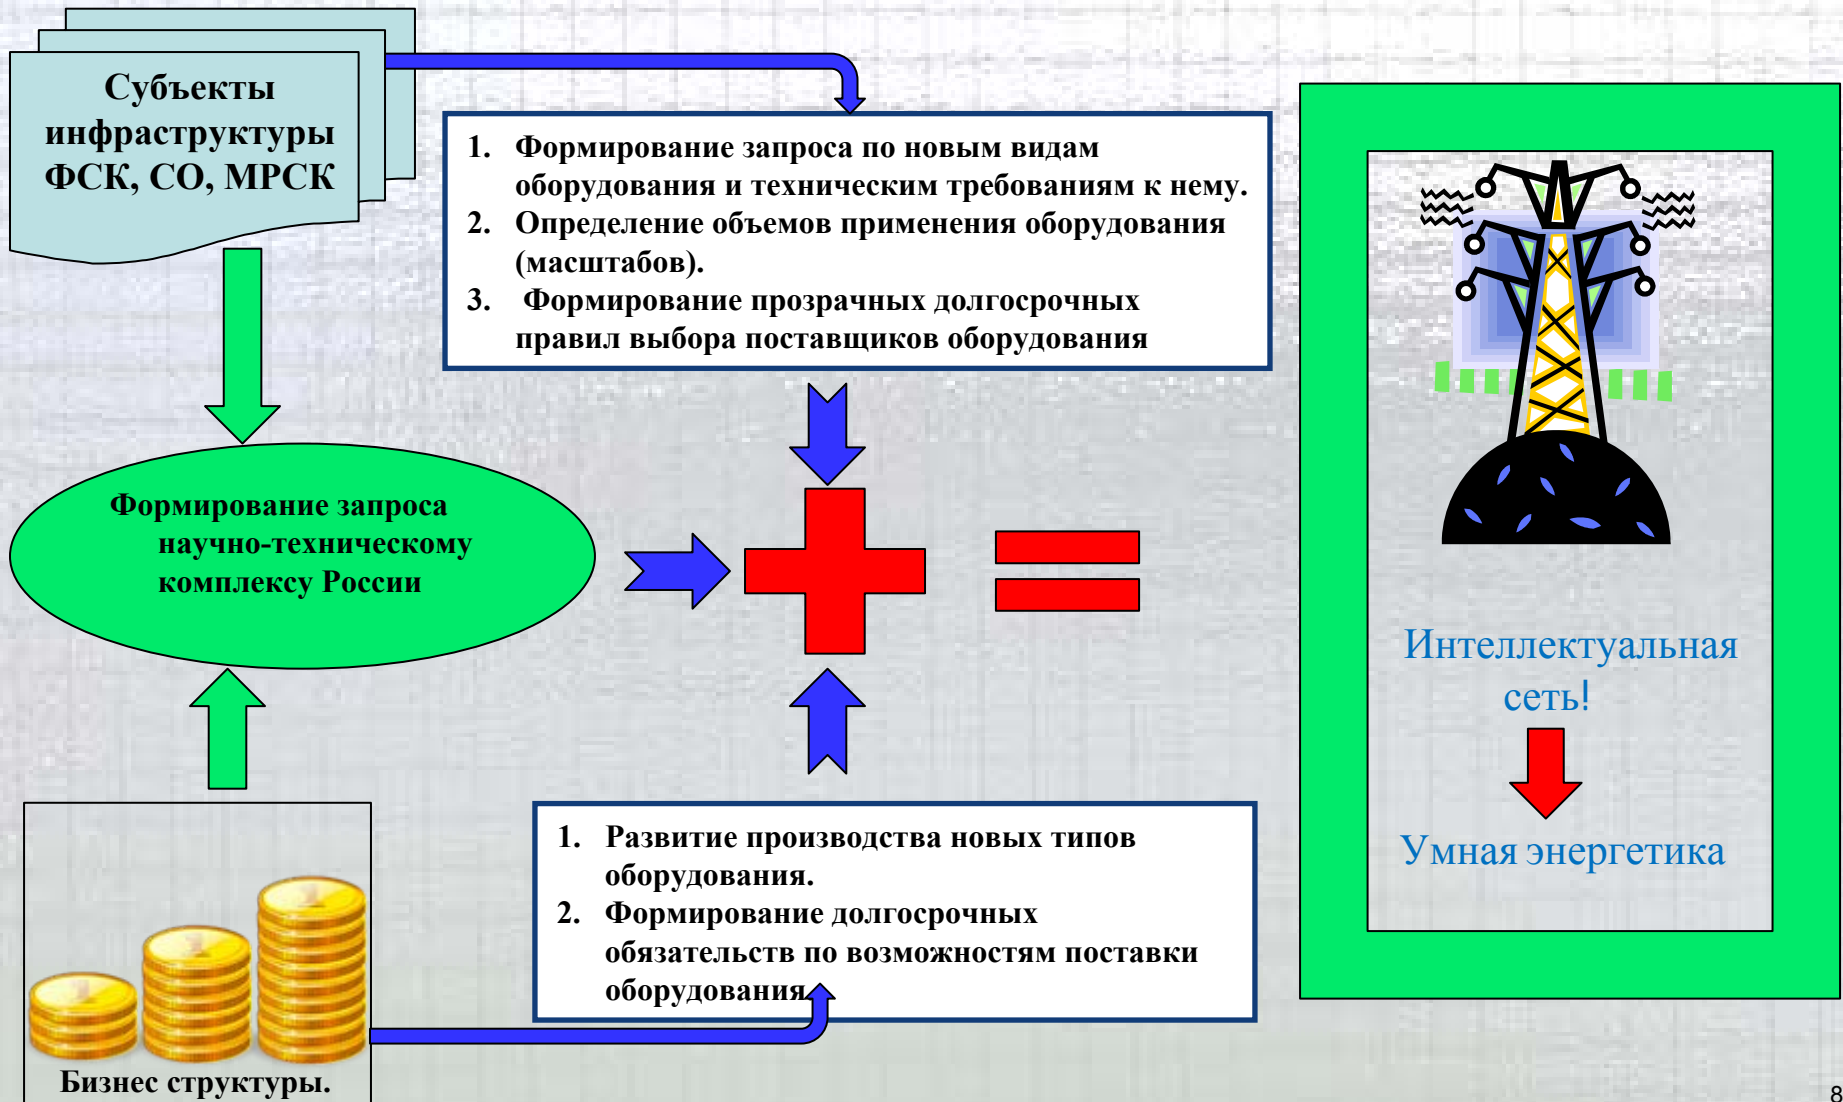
Субъекты инфраструктуры ФСК, СО, МРСК

1. Формирование запроса по новым видам оборудования и техническим требованиям к нему.
2. Определение объемов применения оборудования (масштабов).
3. Формирование прозрачных долгосрочных правил выбора поставщиков оборудования

Формирование запроса научно-техническому комплексу России

Интеллектуальная сеть!

Умная энергетика

1. Развитие производства новых типов оборудования.
2. Формирование долгосрочных обязательств по возможностям поставки оборудования.

Бизнес структуры.

8